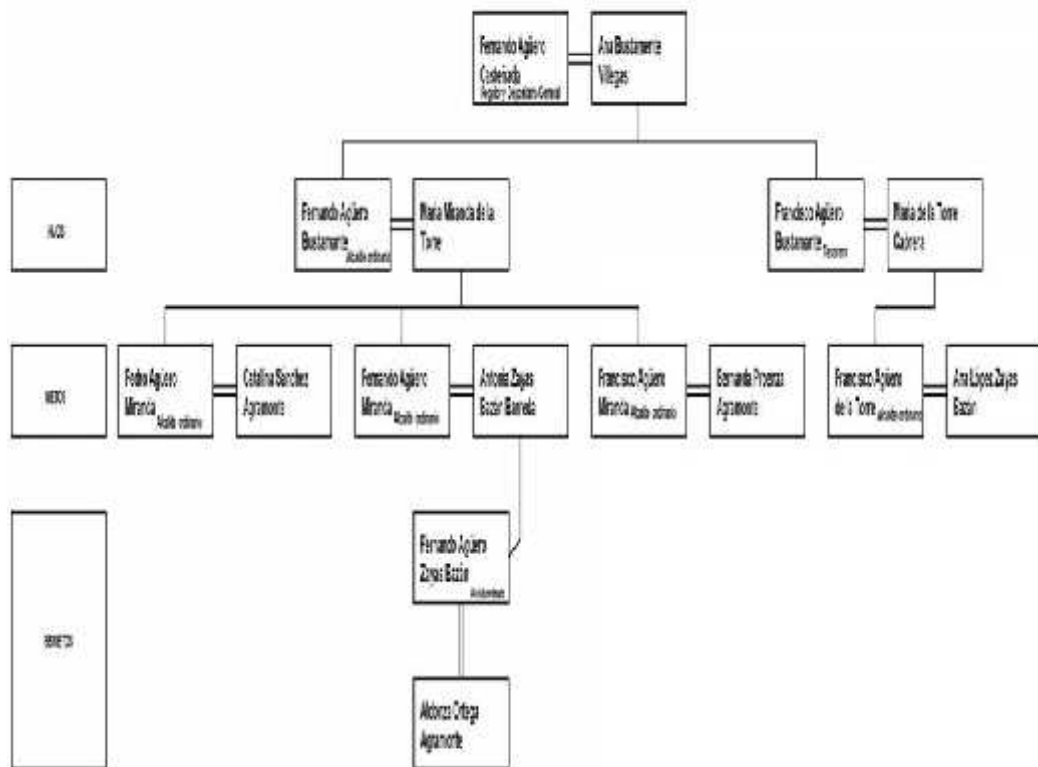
Fernando Agüero Castañeda
Regidor Depositario General

Ana Bustamante Villegas

HIJOS

Fernando Agüero Bustamante Alcalde ordinario

María Miranda de la Torre

Francisco Agüero Bustamante Regidor

María de la Torre Cabrera

NIETOS

Pedro Agüero Miranda Alcalde ordinario

Catalina Sánchez Agramonte

Fernando Agüero Miranda Alcalde ordinario

Antonia Zayas Bazán Barreto

Francisco Agüero Miranda Alcalde ordinario

Bernarda Proenza Agramonte

Francisco Agüero de la Torre Alcalde ordinario

Ana López Zayas Bazán

BISNIETOS

Fernando Agüero Zayas Bazán
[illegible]

Aldonza Ortega Agramonte